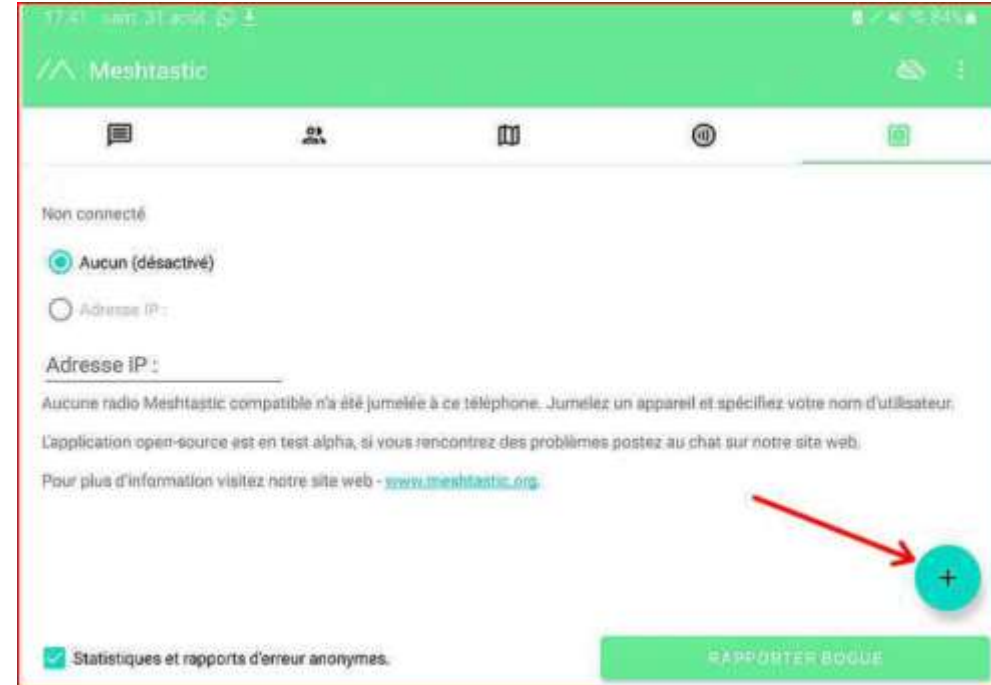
17:41 sam. 31 août

Meshtastic

Non connecté

Aucun (désactivé)

Adresse IP :

Adresse IP :

Aucune radio Meshtastic compatible n'a été jumelée à ce téléphone. Jumelez un appareil et spécifiez votre nom d'utilisateur.

L'application open-source est en test alpha, si vous rencontrez des problèmes postez au chat sur notre site web.

Pour plus d'information visitez notre site web - www.meshtastic.org.

+

Statistiques et rapports d'erreur anonymes.

RAPPORTER BOGUE